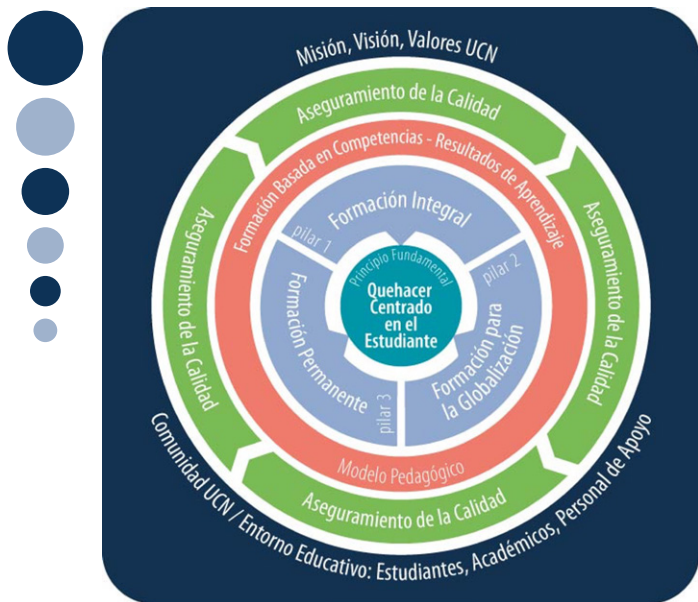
Misión, Visión, Valores UCN

Aseguramiento de la Calidad

Aseguramiento de la Calidad

Aseguramiento de la Calidad

Aseguramiento de la Calidad

Formación Basada en Competencias - Resultados de Aprendizaje

Formación Integral

pilar 1

pilar 2

pilar 3

Principio Fundamental

Quehacer Centrado en el Estudiante

Formación Permanente

Formación para la Globalización

Modelo Pedagógico

Comunidad UCN / Entorno Educativo: Estudiantes, Académicos, Personal de Apoyo